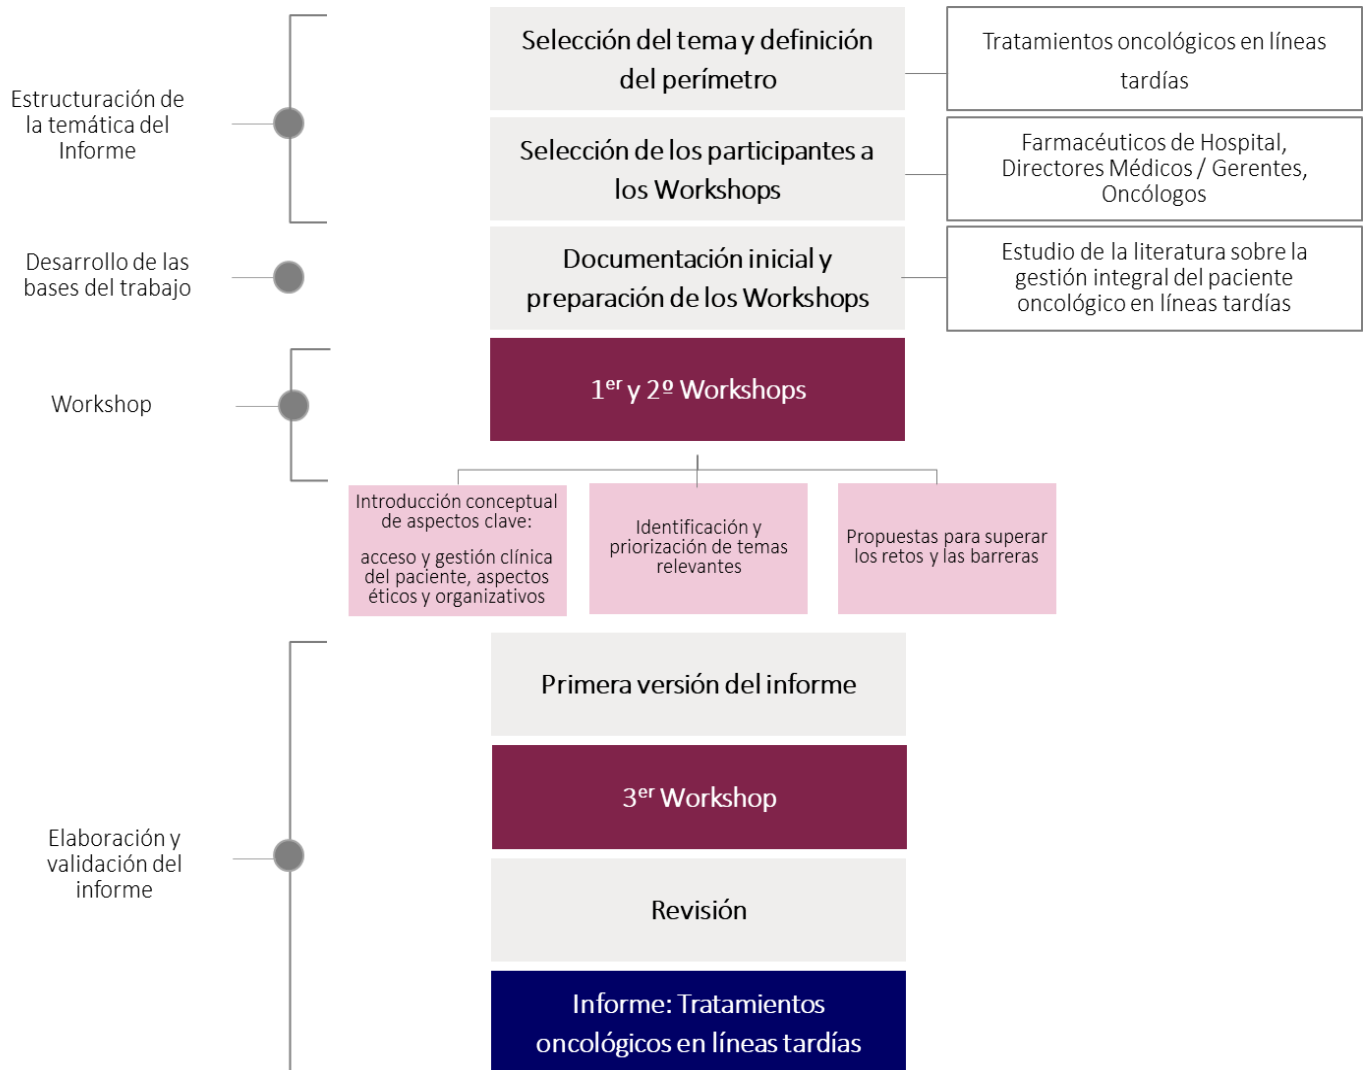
Estructuración de la temática del Informe

Selección del tema y definición del perímetro

Tratamientos oncológicos en líneas tardías

Selección de los participantes a los Workshops

Farmacéuticos de Hospital, Directores Médicos / Gerentes, Oncólogos

Desarrollo de las bases del trabajo

Documentación inicial y preparación de los Workshops

Estudio de la literatura sobre la gestión integral del paciente oncológico en líneas tardías

Workshop

$1^{er}$ y 2º Workshops

Introducción conceptual de aspectos clave:

acceso y gestión clínica del paciente, aspectos éticos y organizativos

Identificación y priorización de temas relevantes

Propuestas para superar los retos y las barreras

Elaboración y validación del informe

Primera versión del informe

$3^{er}$ Workshop

Revisión

Informe: Tratamientos oncológicos en líneas tardías